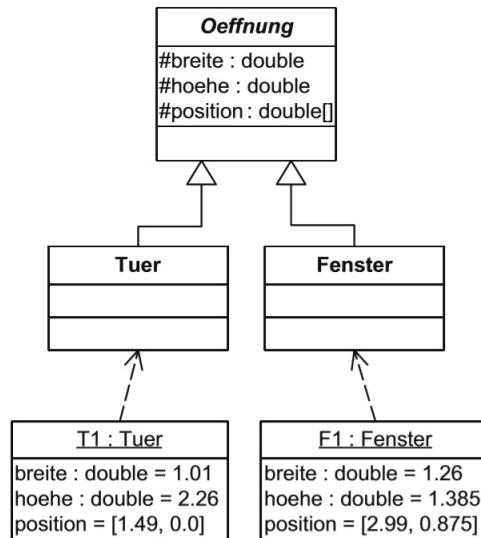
Oeffnung

#breite : double
#hoehe : double
#position : double[]

Tuer

Fenster

T1 : Tuer

breite : double = 1.01
hoehe : double = 2.26
position = [1.49, 0.0]

F1 : Fenster

breite : double = 1.26
hoehe : double = 1.385
position = [2.99, 0.875]